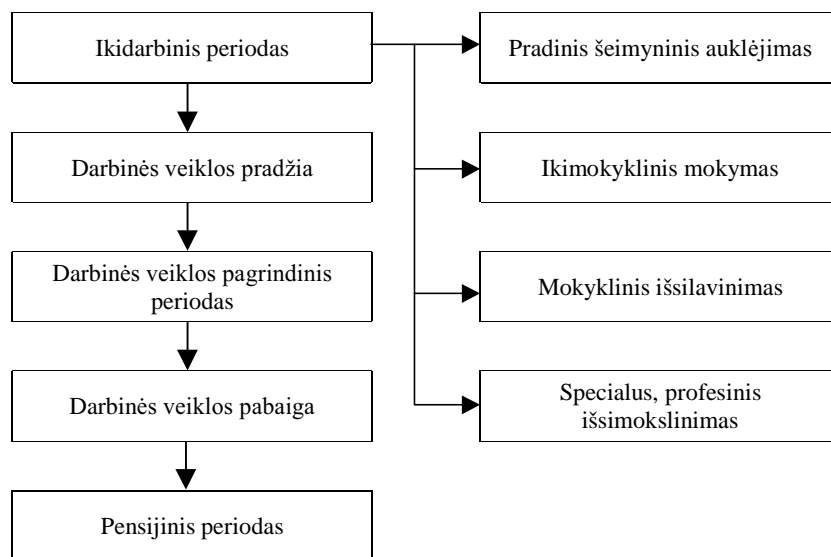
Ikidarbinis periodas

Pradinis šeimyninis auklėjimas

Darbinės veiklos pradžia

Ikimokyklinis mokymas

Darbinės veiklos pagrindinis periodas

Mokyklinis išsilavinimas

Darbinės veiklos pabaiga

Specialus, profesinis išsimokslinimas

Pensijinis periodas